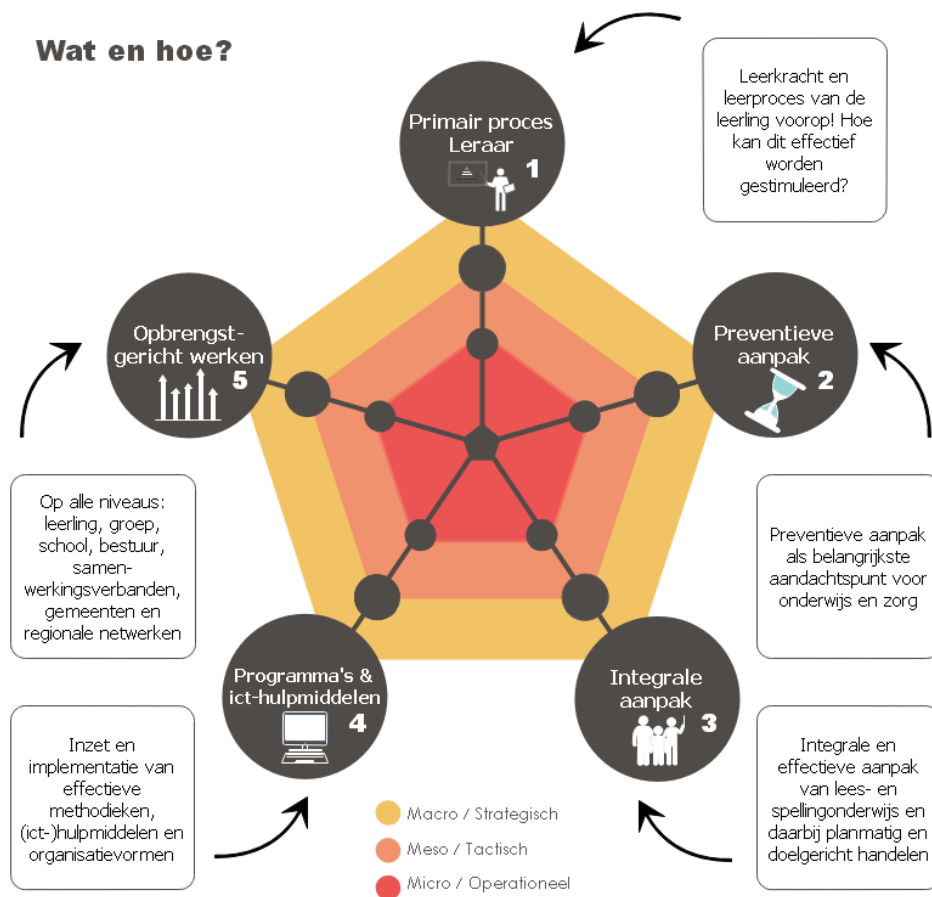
Wat en hoe?

Primair proces Leraar 1

Leerkracht en leerproces van de leerling voorop! Hoe kan dit effectief worden gestimuleerd?

Preventieve aanpak 2

Preventieve aanpak als belangrijkste aandachtspunt voor onderwijs en zorg

Integrale aanpak 3

Integrale en effectieve aanpak van lees- en spellingonderwijs en daarbij planmatig en doelgericht handelen

Programma's & ict-hulpmiddelen 4

Inzet en implementatie van effectieve methodieken, (ict-)hulpmiddelen en organisatievormen

Opbrengstgericht werken 5

Op alle niveaus: leerling, groep, school, bestuur, samenwerkingsverbanden, gemeenten en regionale netwerken

Macro / Strategisch

Meso / Tactisch

Micro / Operationeel